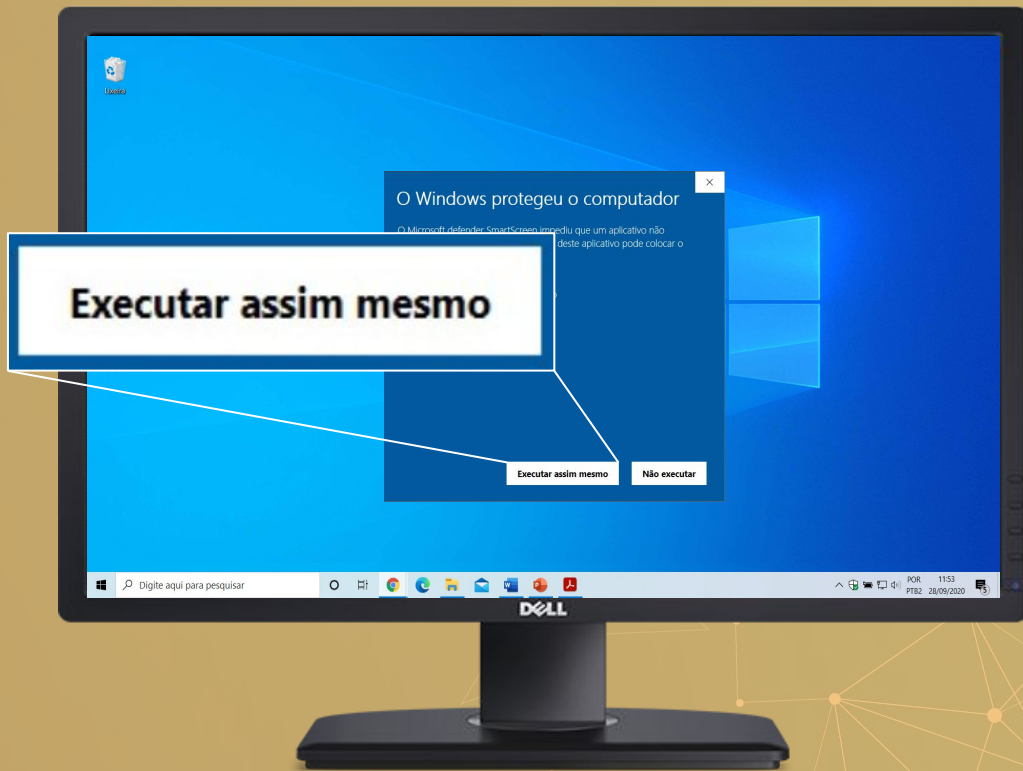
Lixeira

O Windows protegeu o computador

O Microsoft defender SmartScreen impediu que um aplicativo não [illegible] deste aplicativo pode colocar o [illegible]

Executar assim mesmo

Executar assim mesmo

Não executar

Digite aqui para pesquisar

POR PTB2 11:53 28/09/2020

5

DELL